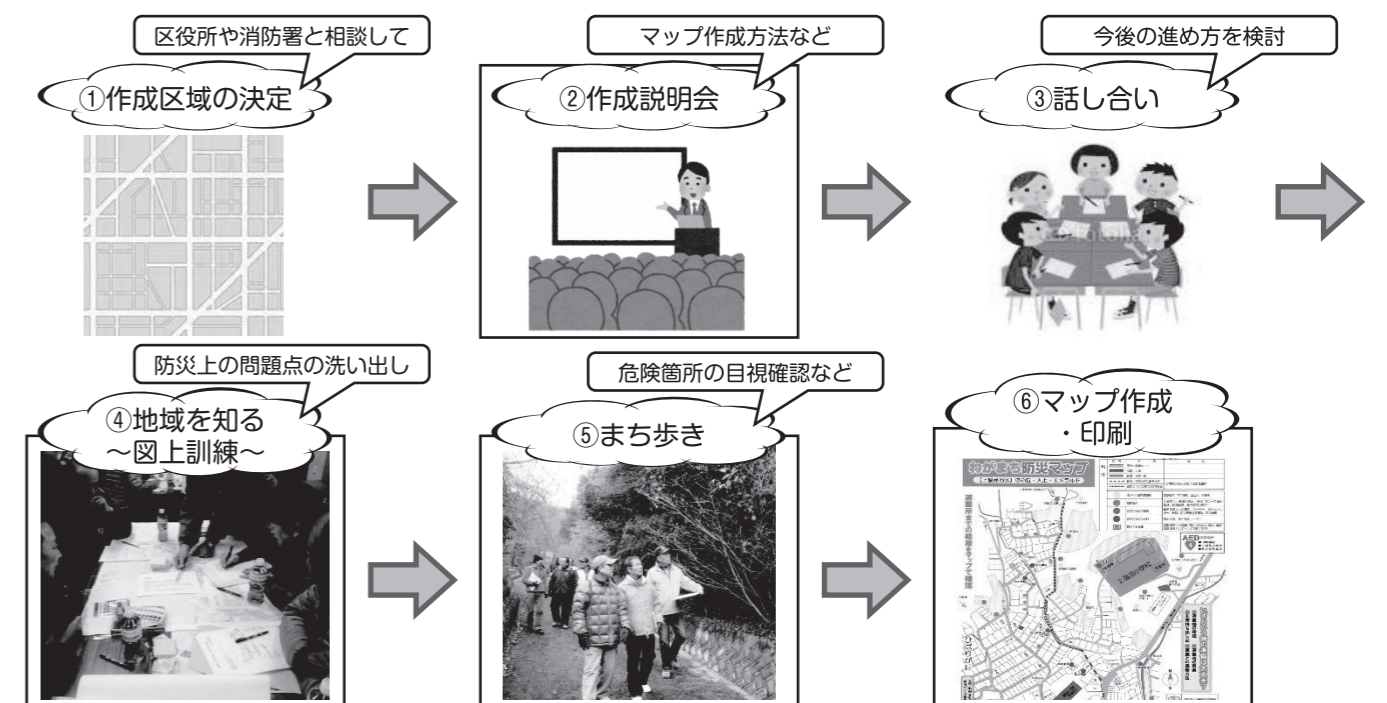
区役所や消防署と相談して

①作成区域の決定

マップ作成方法など

②作成説明会

今後の進め方を検討

③話し合い

防災上の問題点の洗い出し

④地域を知る
～図上訓練～

危険箇所の目視確認など

⑤まち歩き

⑥マップ作成
・印刷

わがまち防災マップ

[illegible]